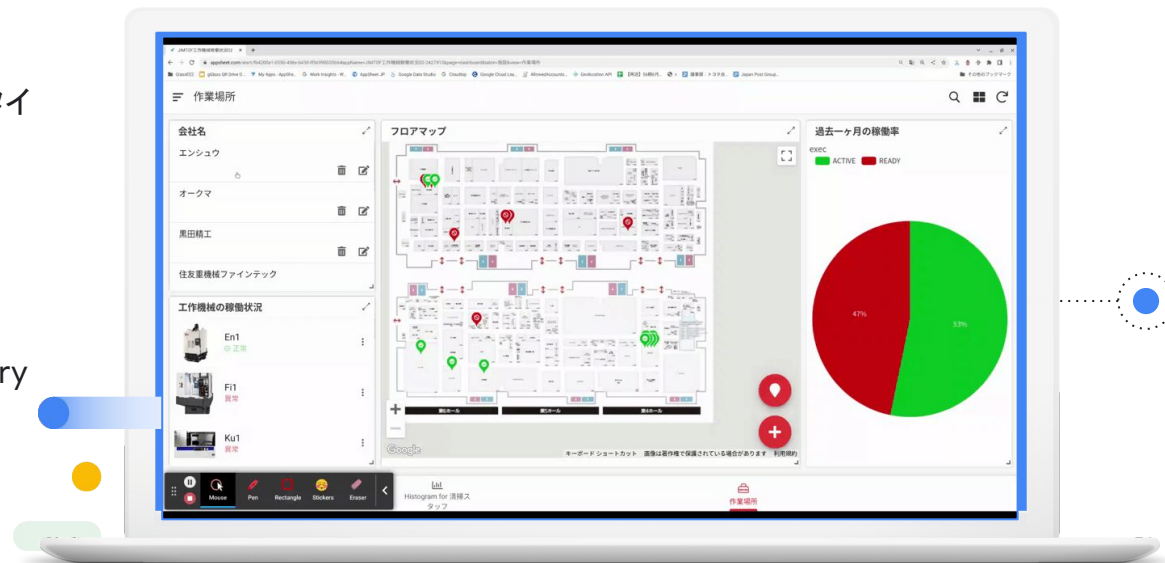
イ

ry

作業場所

会社名
エンシュウ
オークマ
黒田精工
住友重機械ファインテック

工作機械の稼働状況
En1
正常
Fi1
異常
Ku1
異常

フロアマップ
第1ホール
第2ホール
第3ホール
Google
キーボード ショートカット 画像は著作権で保護されている場合があります 利用規約

過去一ヶ月の稼働率
exec
ACTIVE
READY
47%
53%

Mouse
Pen
Rectangle
Stickers
Eraser

Histogram for 清掃スタッフ
作業場所